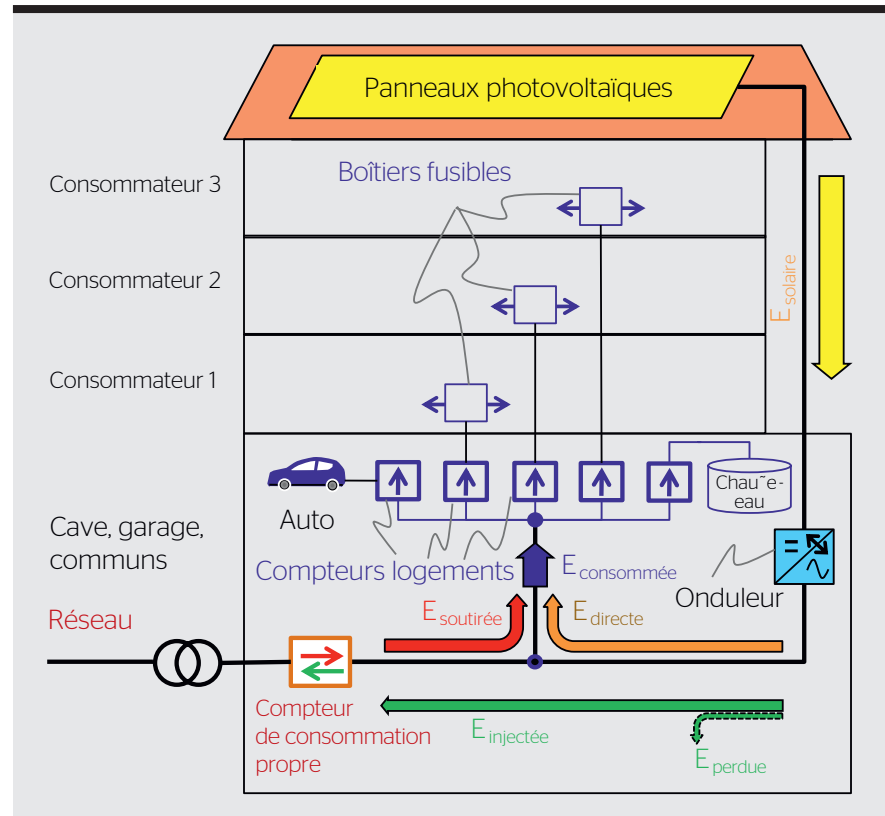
Panneaux photovoltaïques

Boîtiers fusibles

Consommateur 3

Consommateur 2

Consommateur 1

$E_{solaire}$

Auto

Chau˜e-eau

Cave, garage, communs

Compteurs logements

$E_{consommée}$

Onduleur

Réseau

$E_{soutirée}$

$E_{directe}$

Compteur de consommation propre

$E_{injectée}$

$E_{perdue}$